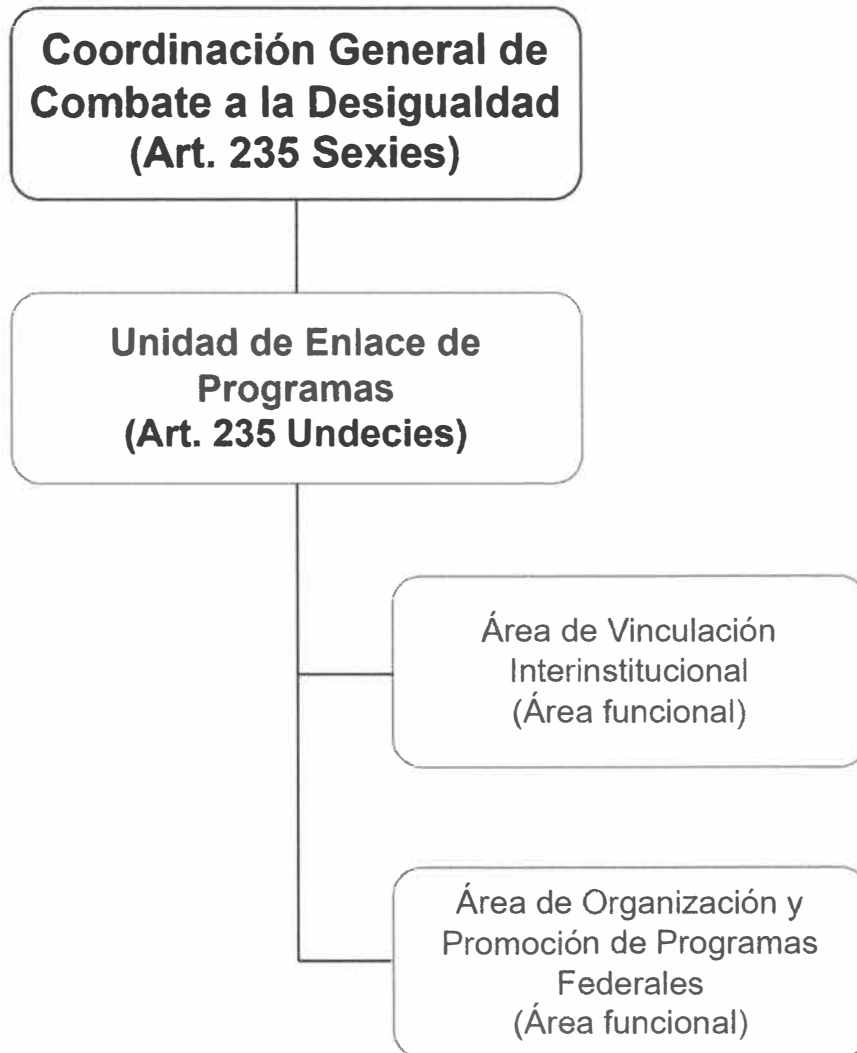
Coordinación General de Combate a la Desigualdad
(Art. 235 Sexies)

Unidad de Enlace de Programas
(Art. 235 Undecies)

Área de Vinculación Interinstitucional
(Área funcional)

Área de Organización y Promoción de Programas Federales
(Área funcional)